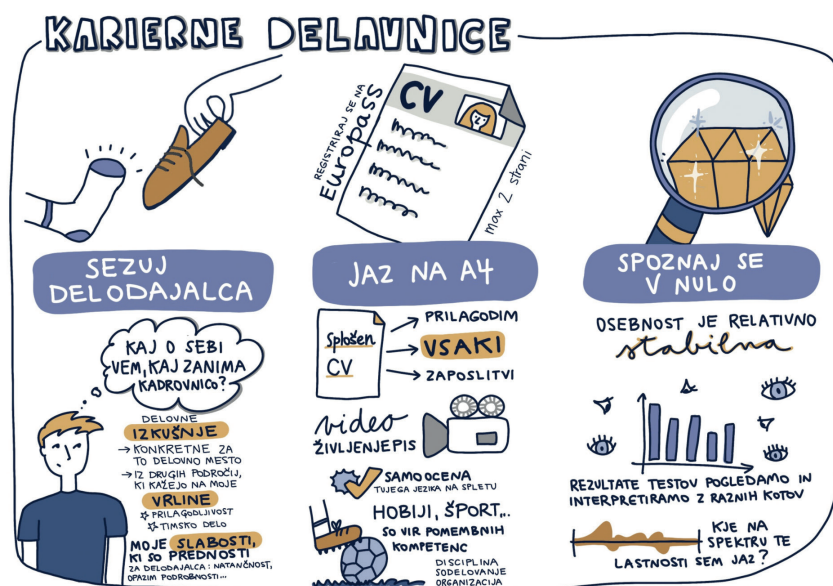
KARIERNE DELAVNICE

SEZUJ DELODAJALCA

KAJ O SEBI VEM, KAJ ZANIMA KADROVNICO?

DELOVNE IZKUŠNJE
→ KONKRETNE ZA TO DELOVNO MESTO
→ IZ DRUGIH PODROČIJ, KI KAŽEJO NA MOJE
VRLINE
☆ PRILAGODLJIVOST
☆ TIMSKO DELO
MOJE SLABOSTI, KI SO PREDNOSTI ZA DELODAJALCA: NATANČNOST, OPAZIM PODROBNOSTI...

REGISTRIRAJ SE NA Europass
CV
max 2 strani

JAZ NA A4

Splošen CV
→ PRILAGODIM
→ VSAKI
→ ZAPOSLITVI

video ŽIVLJENJEPIS

SAMOOCENA TUJEGA JEZIKA NA SPLETU

HOBIJI, ŠPORT...
SO VIR POMEMBNIH KOMPETENC
DISCIPLINA
SODELOVANJE
ORGANIZACIJA

SPOZNAJ SE V NULO

OSEBNOST JE RELATIVNO stabilna

REZULTATE TESTOV POGLEDAMO IN INTERPRETIRAMO Z RAZNIH KOTOV

KJE NA SPEKTRU TE LASTNOSTI SEM JAZ?